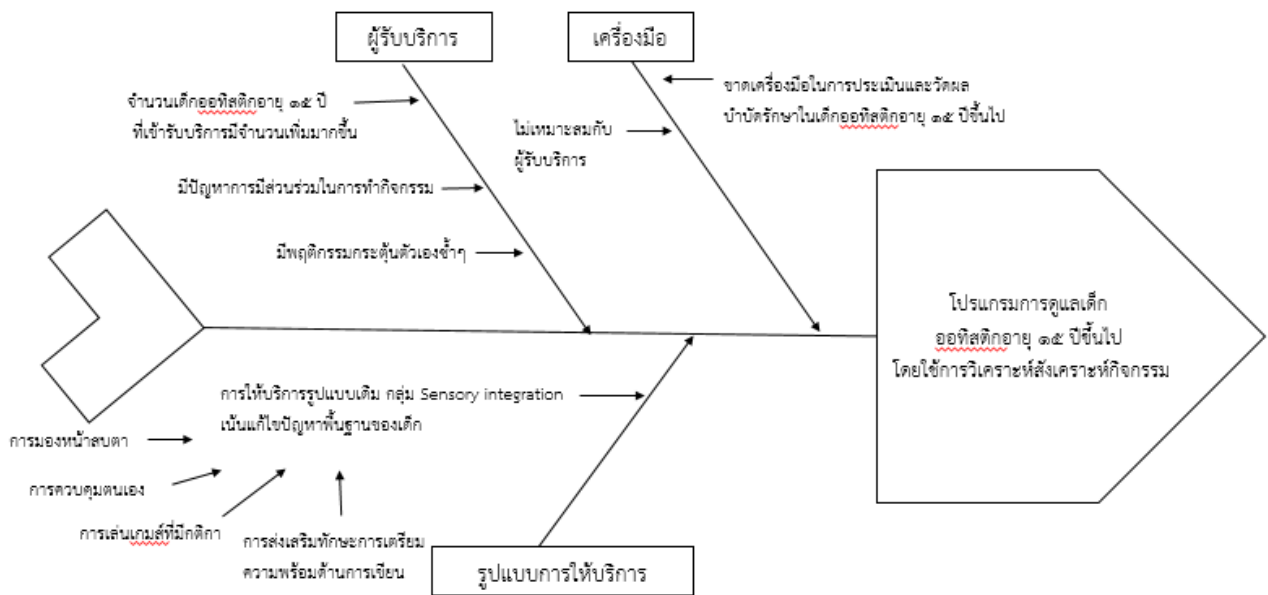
ผู้รับบริการ

จำนวนเด็กออทิสติกอายุ ๑๕ ปี ที่เข้ารับบริการมีจำนวนเพิ่มมากขึ้น

มีปัญหาการมีส่วนร่วมในการทำกิจกรรม

มีพฤติกรรมกระตุ้นตัวเองซ้ำๆ

เครื่องมือ

ขาดเครื่องมือในการประเมินและวัดผลบำบัดรักษาในเด็กออทิสติกอายุ ๑๕ ปีขึ้นไป

ไม่เหมาะสมกับผู้รับบริการ

โปรแกรมการดูแลเด็กออทิสติกอายุ ๑๕ ปีขึ้นไปโดยใช้การวิเคราะห์สังเคราะห์กิจกรรม

การให้บริการรูปแบบเดิม กลุ่ม Sensory integration เน้นแก้ไขปัญหาพื้นฐานของเด็ก

การมองหน้าสบตา

การควบคุมตนเอง

การเล่นเกมส์ที่มีกติกา

การส่งเสริมทักษะการเตรียมความพร้อมด้านการเขียน

รูปแบบการให้บริการ